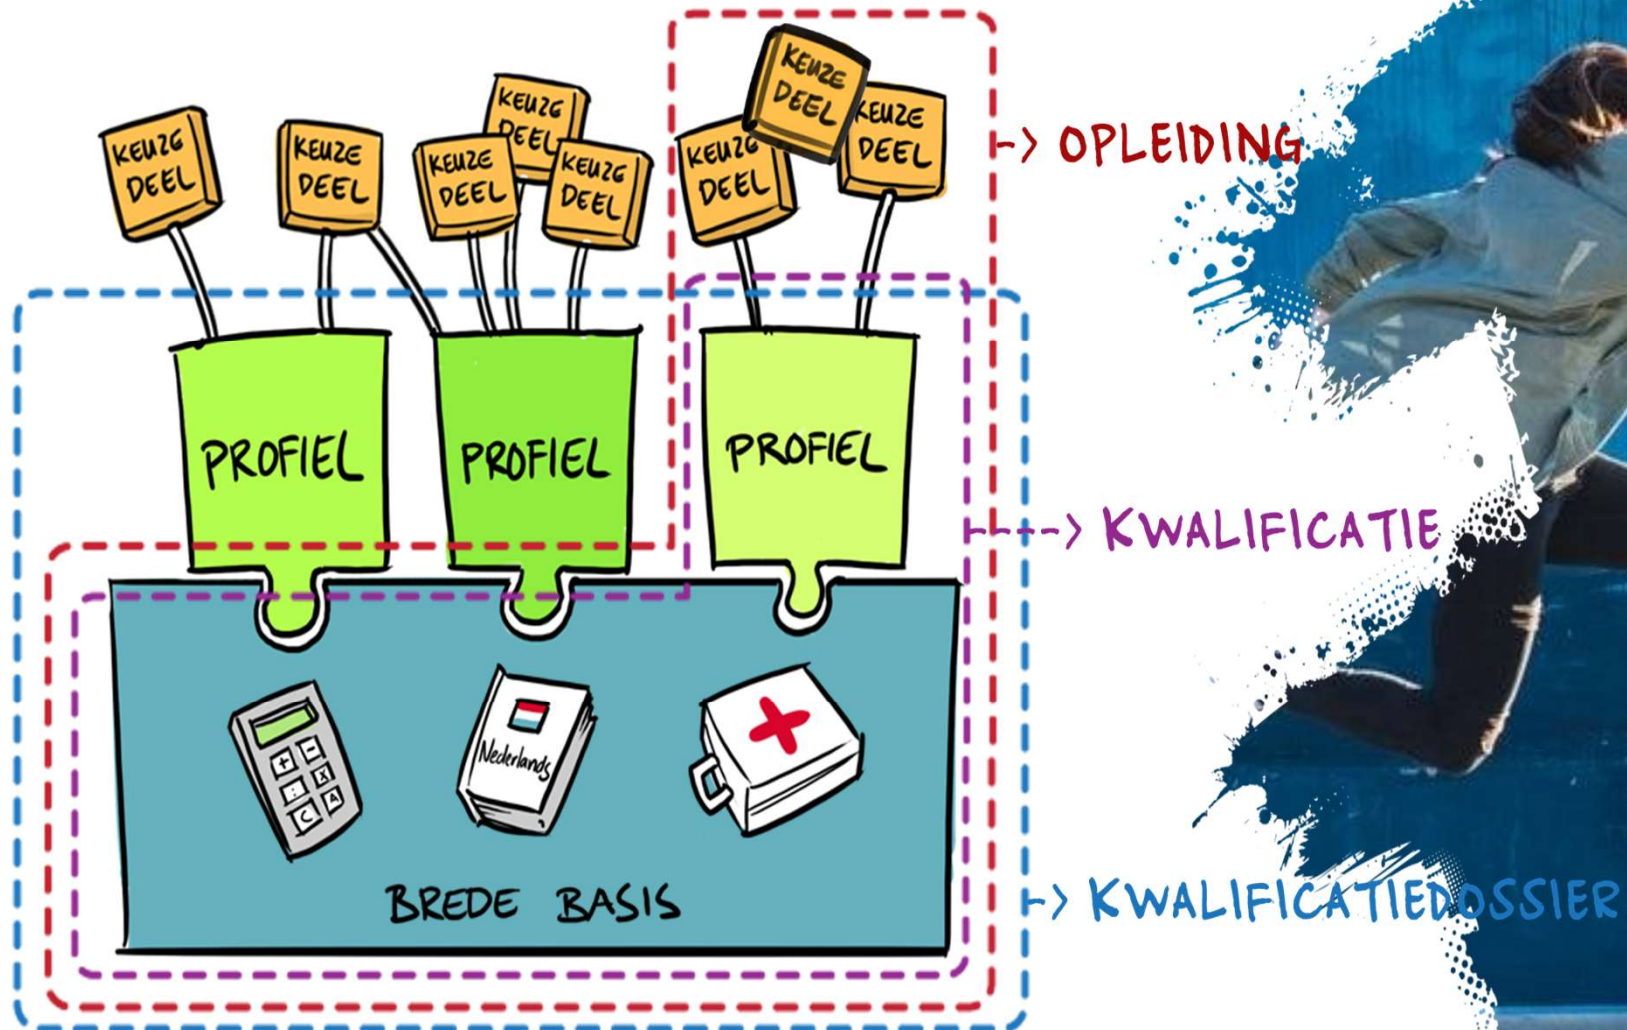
KEUZE DEEL

KEUZE DEEL

KEUZE DEEL

KEUZE DEEL

KEUZE DEEL

KEUZE DEEL

KEUZE DEEL

KEUZE DEEL

→ OPLEIDING

PROFIEL

PROFIEL

PROFIEL

→ KWALIFICATIE

+ -
÷ x
C A

Nederlands

BREDE BASIS

→ KWALIFICATIEDOSSIER